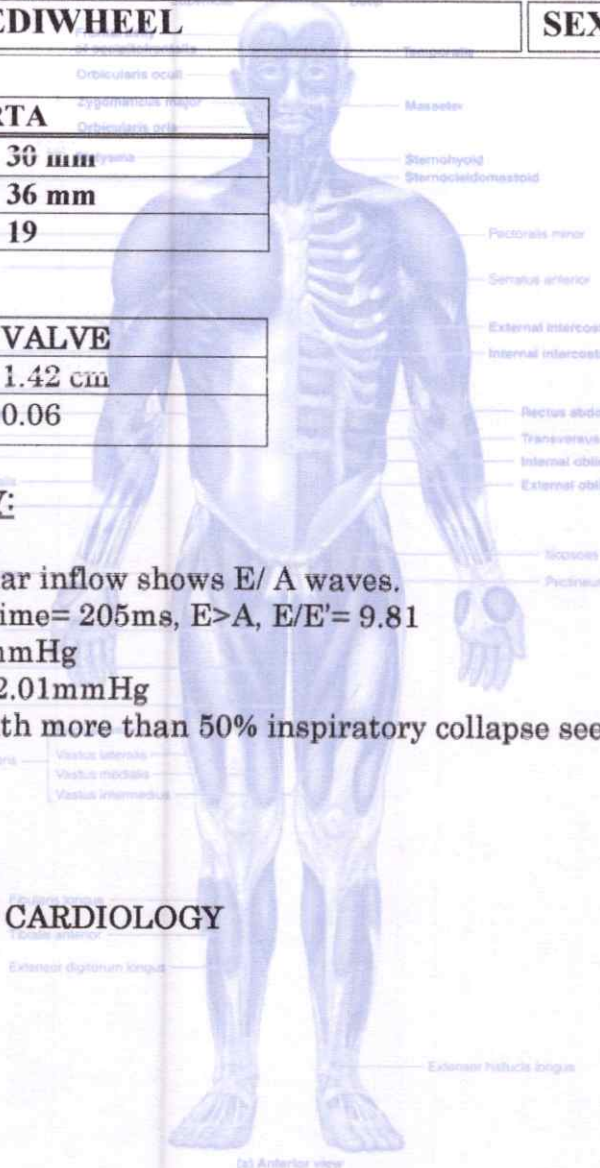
EDIWHEEL | SEX

Temporalis
Orbicularis oculi
Zygomaticus major
Orbicularis oris
Platysma
Masseter
Sternohyoid
Sternocleidomastoid

RTA
30 mm
36 mm
19

Pectoralis minor
Serratus anterior
External intercos
Internal intercost

VALVE
1.42 cm
0.06

Rectus abd
Transversus
Internal obli
External obl

Y:

Iliopsoas
Pectineus

ar inflow shows E/ A waves.
ime= 205ms, E>A, E/E'= 9.81
mmHg
2.01mmHg
th more than 50% inspiratory collapse see

Vastus lateralis
Vastus medialis
Vastus intermedius

Fibularis longus
Tibialis anterior
CARDIOLOGY
Extensor digitorum longus

Extensor hallucis longus

(a) Anterior view